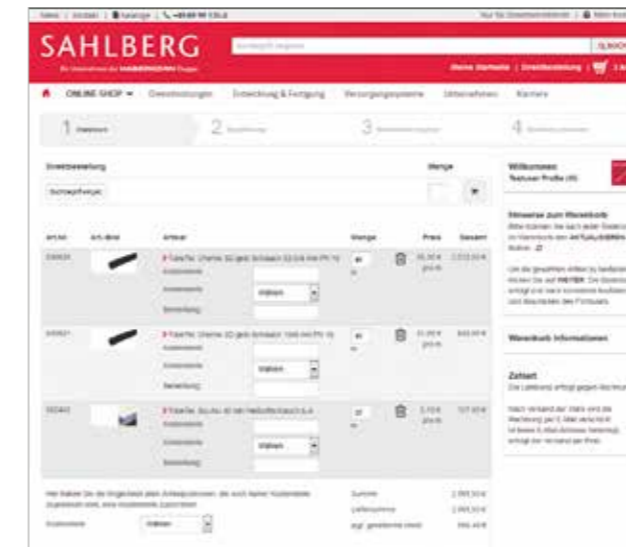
SAHLBERG

ONLINE-SHOP ▾ Dienstleistungen Entwicklung & Fertigung Versorgungssysteme Unternehmen Karriere

1 2 3 4

Schnellbestellung

Menge

Willkommen
Testuser Profile

Hinweise zum Warenkorb

Warenkorb Informationen

Zahlart

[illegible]

| Art.-Nr. | Art.-Bild | Artikel | Menge | Preis | Gesamt |
|---|---|---|---|---|---|
| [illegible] | | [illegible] | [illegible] | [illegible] | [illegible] |
| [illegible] | | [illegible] | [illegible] | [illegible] | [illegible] |
| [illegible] | | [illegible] | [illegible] | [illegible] | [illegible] |

Summe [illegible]
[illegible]